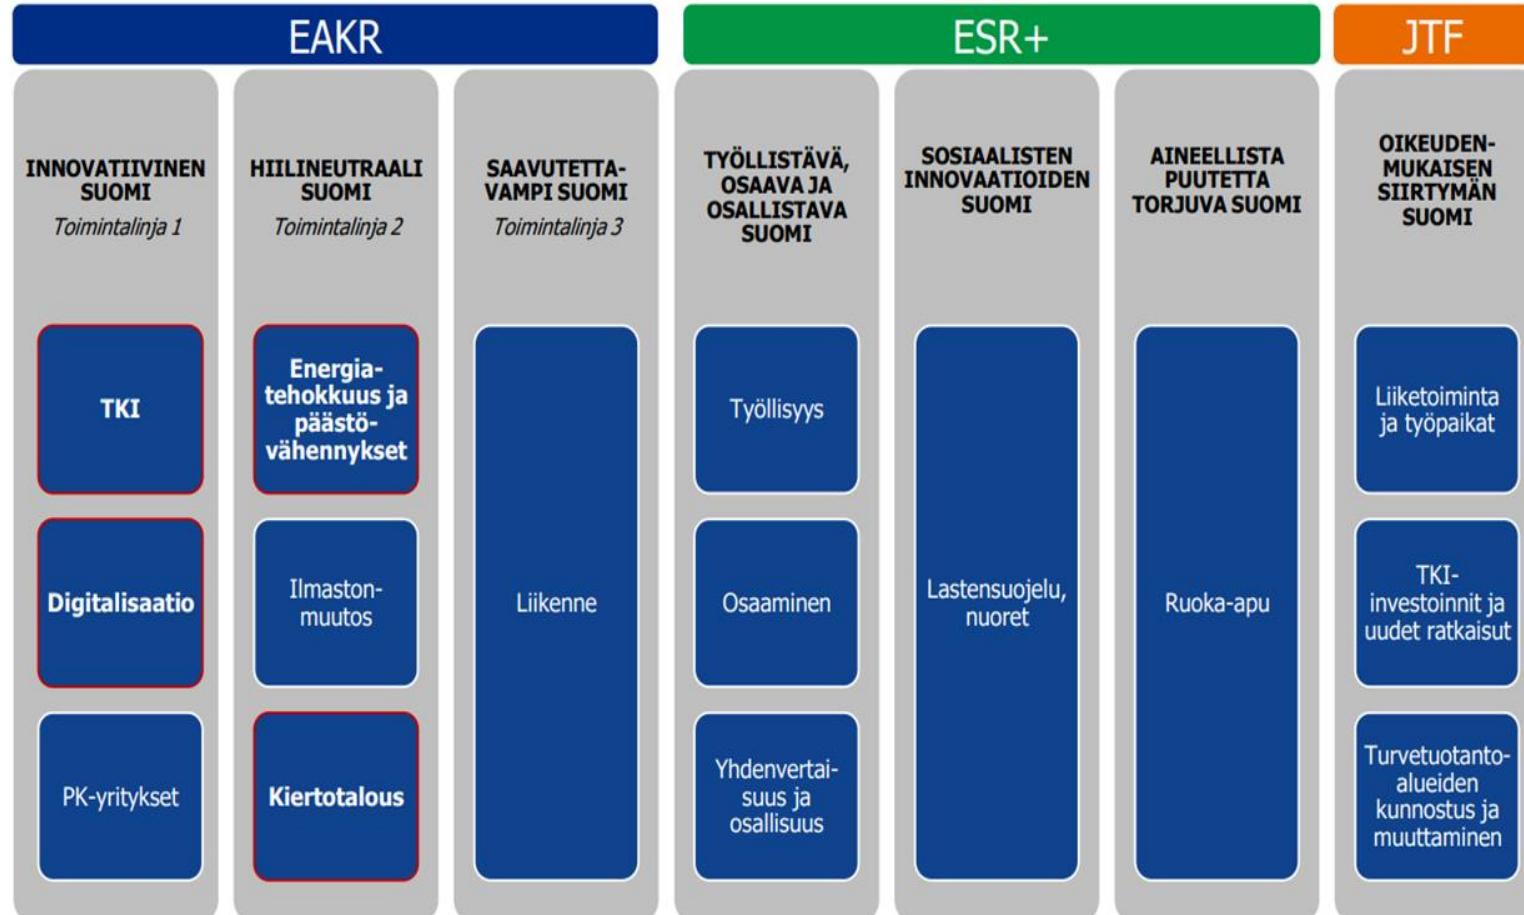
EAKR

ESR+

JTF

INNOVATIIVINEN SUOMI
Toimintalinja 1

TKI

Digitalisaatio

PK-yritykset

HIILINEUTRAALI SUOMI
Toimintalinja 2

Energiatehokkuus ja päästövähennykset

Ilmastonmuutos

Kiertotalous

SAAVUTETTAVAMPI SUOMI
Toimintalinja 3

Liikenne

TYÖLLISTÄVÄ, OSAAVA JA OSALLISTAVA SUOMI

Työllisyys

Osaaminen

Yhdenvertaisuus ja osallisuus

SOSIAALISTEN INNOVAATIOIDEN SUOMI

Lastensuojelu, nuoret

AINEELLISTA PUUTETTA TORJUVA SUOMI

Ruoka-apu

OIKEUDENMUKAISEN SIIRTYMÄN SUOMI

Liiketoiminta ja työpaikat

TKI-investoinnit ja uudet ratkaisut

Turvetuotantoalueiden kunnostus ja muuttaminen